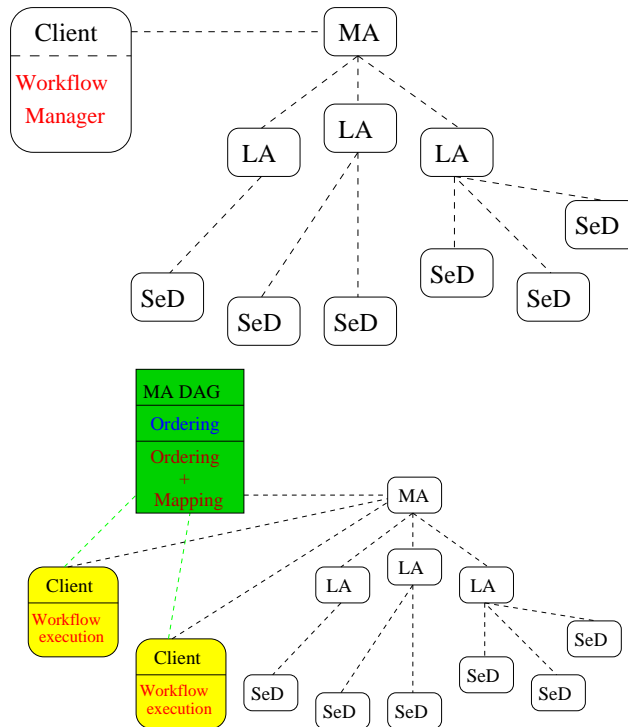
Client

Workflow Manager

MA

LA

LA

LA

SeD

SeD

SeD

SeD

SeD

SeD

MA DAG

Ordering

Ordering + Mapping

MA

Client

Workflow execution

LA

LA

LA

SeD

Client

Workflow execution

SeD

SeD

SeD

SeD

SeD